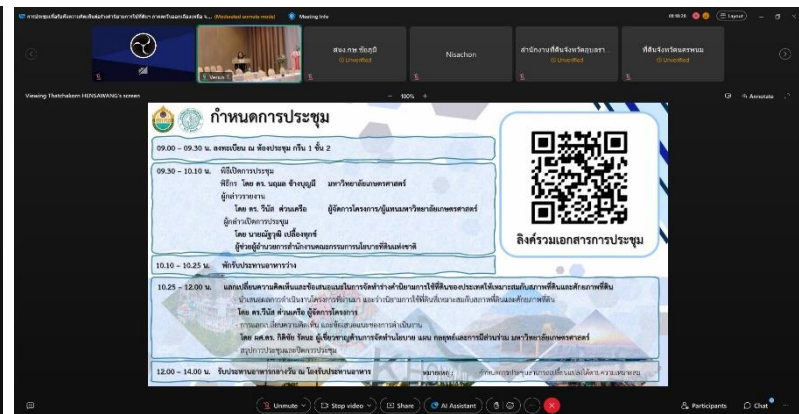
การประชุมเพื่อรับฟังความคิดเห็นต่อร่างโครงการการใช้ที่ดิน ... (Webinar mode) Meeting info

สคส.กษ ชัยภูมิ
Unverified

Nisachon

สำนักงานที่ดินจังหวัดบุรีรา...
Unverified

ที่ดินจังหวัดนครพนม
Unverified

Viewing Thatchakorn HINSAWANG's screen

100%

Annotate

กำหนดการประชุม

09.00 – 09.30 น. ลงทะเบียน ณ ห้องประชุม กริน 1 ชั้น 2

09.30 – 10.10 น. พิธีเปิดการประชุม
พิธีกร โดย ดร. นฤมล ช้างบุญมี มหาวิทยาลัยเกษตรศาสตร์
ผู้กล่าวรายงาน
โดย ดร. วินัส ค่วนเครือ ผู้จัดการโครงการ/ผู้แทนมหาวิทยาลัยเกษตรศาสตร์
ผู้กล่าวเปิดการประชุม
โดย นายณัฐวุฒิ เปลื้องทุกข์
ผู้ช่วยผู้อำนวยการสำนักงานคณะกรรมการนโยบายที่ดินแห่งชาติ

ลิงก์รวมเอกสารการประชุม

10.10 – 10.25 น. พักรับประทานอาหารว่าง

10.25 – 12.00 น. แลกเปลี่ยนความคิดเห็นและข้อเสนอแนะในการจัดทำร่างคำนิยามการใช้ที่ดินของประเทศให้เหมาะสมกับสภาพที่ดินและศักยภาพที่ดิน
- นำเสนอผลการดำเนินงานโครงการที่ผ่านมา และร่างนิยามการใช้ที่ดินที่เหมาะสมกับสภาพที่ดินและศักยภาพที่ดิน
โดย ดร.วินัส ค่วนเครือ ผู้จัดการโครงการ
- การแลกเปลี่ยนความคิดเห็น และข้อเสนอแนะของการดำเนินงาน
โดย ผศ.ดร. กิติชัย รัตนะ ผู้เชี่ยวชาญด้านการจัดทำนโยบาย แผน กฎหมายและการมีส่วนร่วม มหาวิทยาลัยเกษตรศาสตร์
สรุปการประชุมและปิดการประชุม

12.00 – 14.00 น. รับประทานอาหารกลางวัน ณ โถงรับประทานอาหาร
หมายเหตุ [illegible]

Unmute Stop video Share AI Assistant Participants Chat